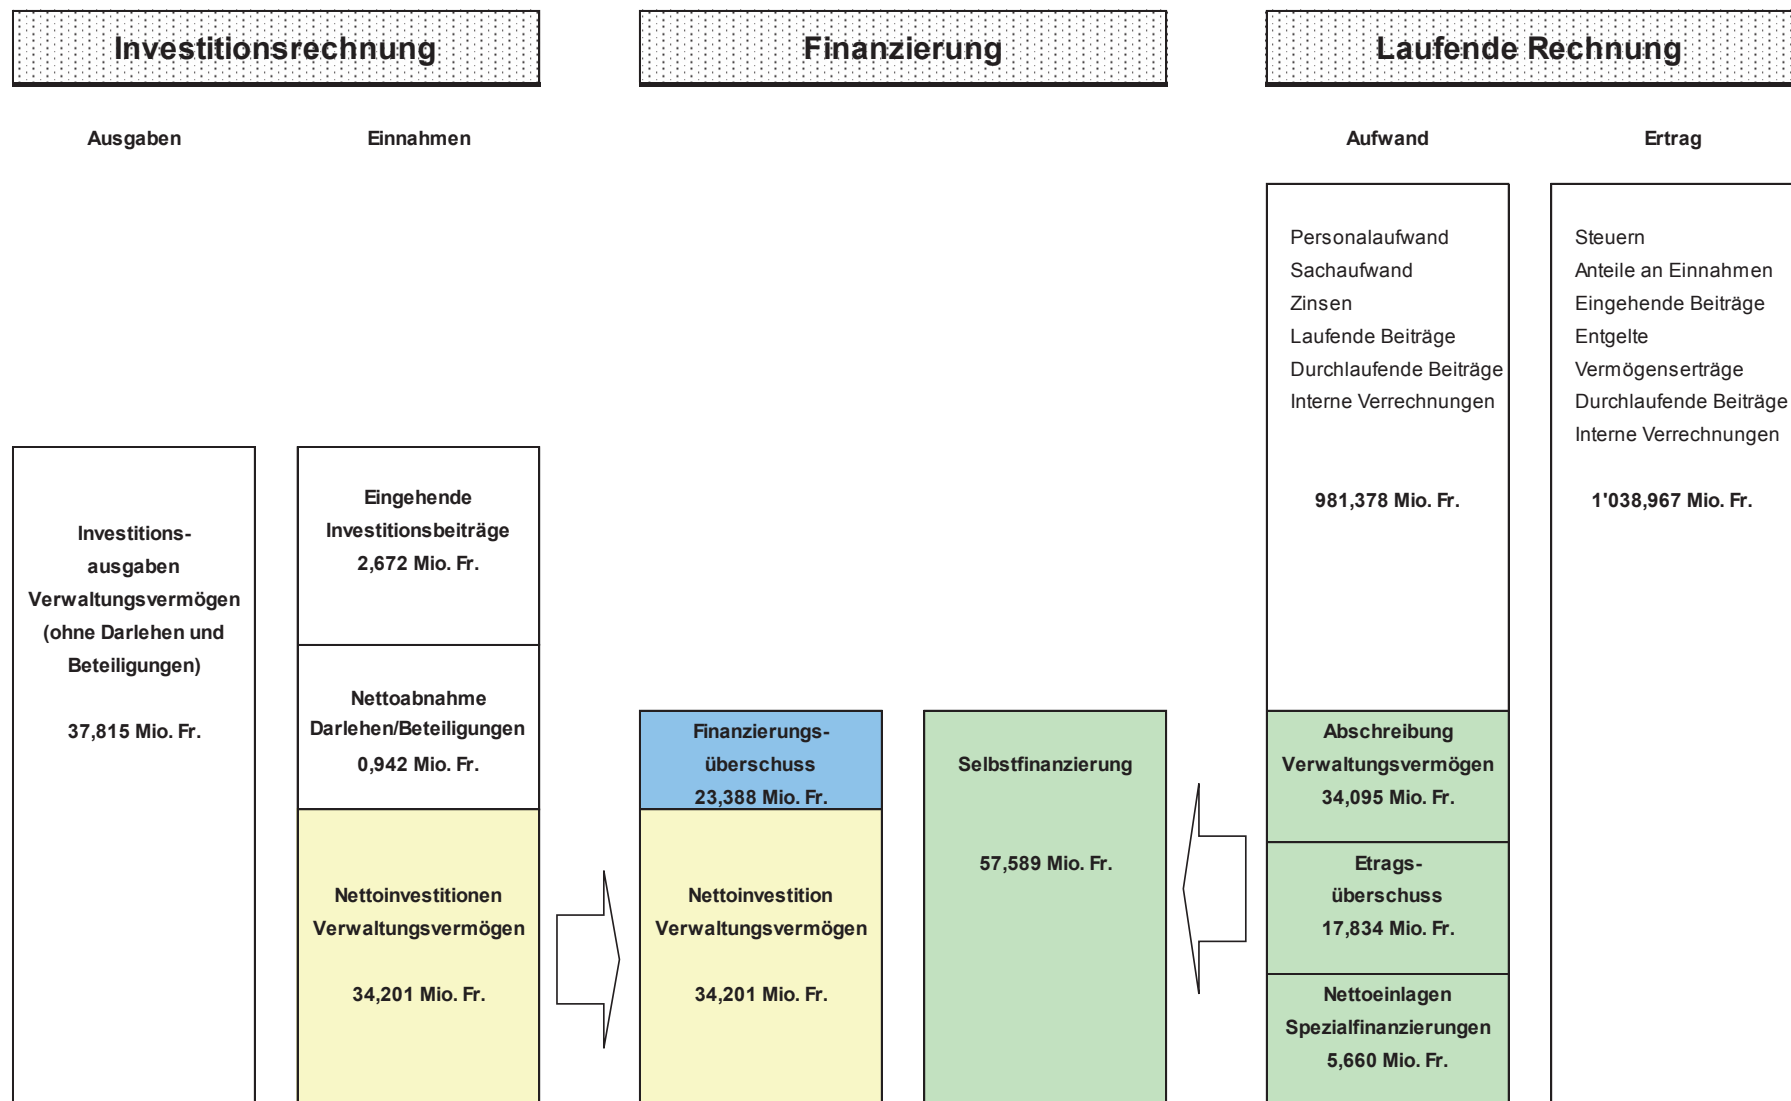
Investitionsrechnung

Finanzierung

Laufende Rechnung

Ausgaben

Einnahmen

Aufwand

Ertrag

Personalaufwand
Sachaufwand
Zinsen
Laufende Beiträge
Durchlaufende Beiträge
Interne Verrechnungen

981,378 Mio. Fr.

Steuern
Anteile an Einnahmen
Eingehende Beiträge
Entgelte
Vermögenserträge
Durchlaufende Beiträge
Interne Verrechnungen

1'038,967 Mio. Fr.

Investitionsausgaben Verwaltungsvermögen (ohne Darlehen und Beteiligungen)

37,815 Mio. Fr.

Eingehende Investitionsbeiträge
2,672 Mio. Fr.

Nettoabnahme Darlehen/Beteiligungen
0,942 Mio. Fr.

Nettoinvestitionen Verwaltungsvermögen

34,201 Mio. Fr.

Finanzierungsüberschuss
23,388 Mio. Fr.

Nettoinvestition Verwaltungsvermögen

34,201 Mio. Fr.

Selbstfinanzierung

57,589 Mio. Fr.

Abschreibung Verwaltungsvermögen
34,095 Mio. Fr.

Etragsüberschuss
17,834 Mio. Fr.

Nettoeinlagen Spezialfinanzierungen
5,660 Mio. Fr.